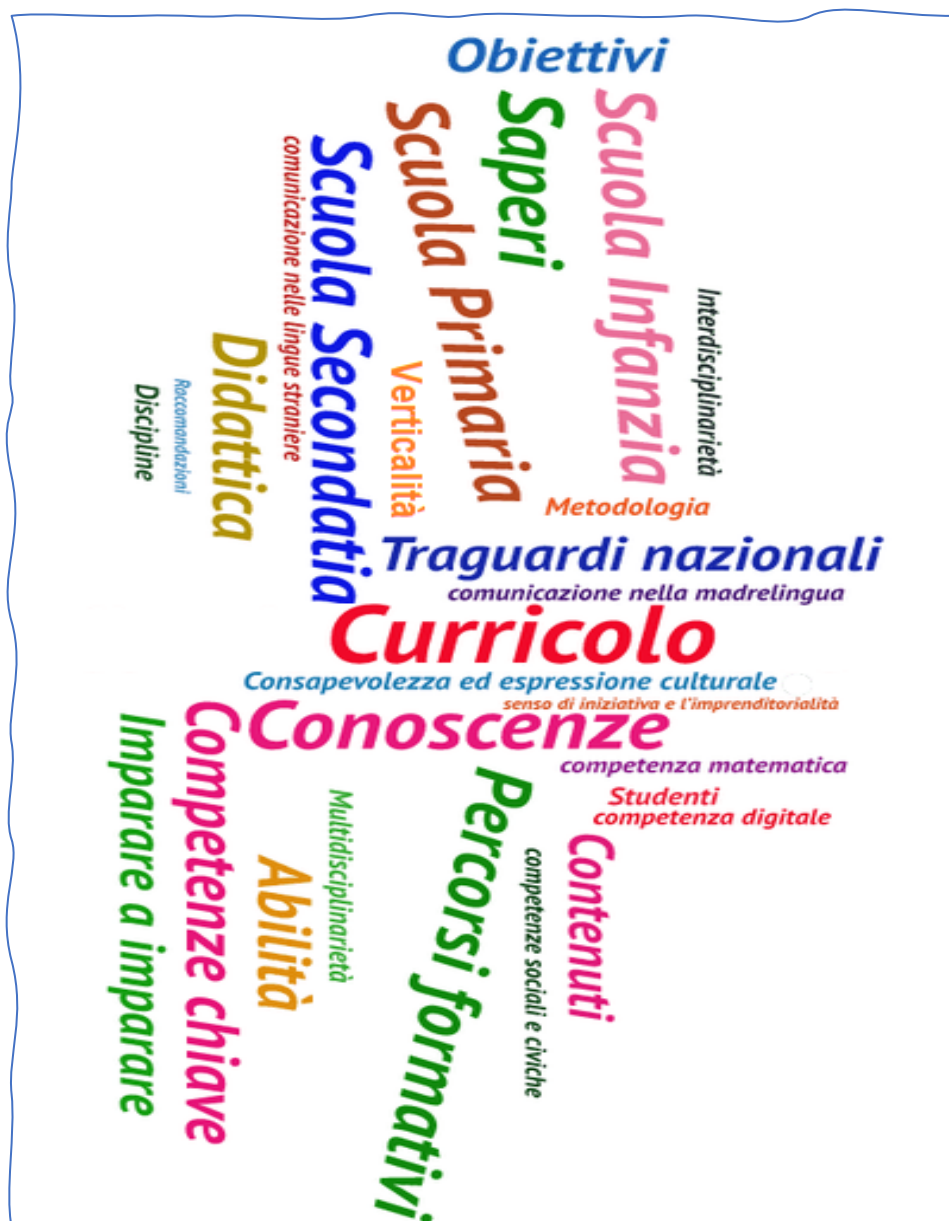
Obiettivi
Scuola Infanzia
Saperi
Scuola Primaria
Scuola Secondatia
comunicazione nelle lingue straniere
Interdisciplinarietà
Verticalità
Didattica
Raccomandazioni
Discipline
Metodologia
Traguardi nazionali
comunicazione nella madrelingua
Curricolo
Consapevolezza ed espressione culturale
senso di iniziativa e l'imprenditorialità
Conoscenze
competenza matematica
Studenti
competenza digitale
Contenuti
competenze sociali e civiche
Percorsi formativi
Multidisciplinarietà
Abilità
Competenze chiave
Imparare a imparare